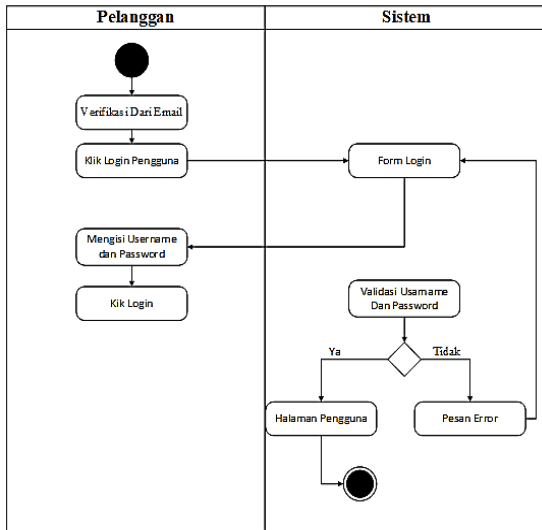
| Pelanggan | Sistem |
|---|---|

Verifikasi Dari Email

Klik Login Pengguna

Form Login

Mengisi Username dan Password

Kik Login

Validasi Usarname Dan Password

Ya

Tidak

Halaman Pengguna

Pesan Error